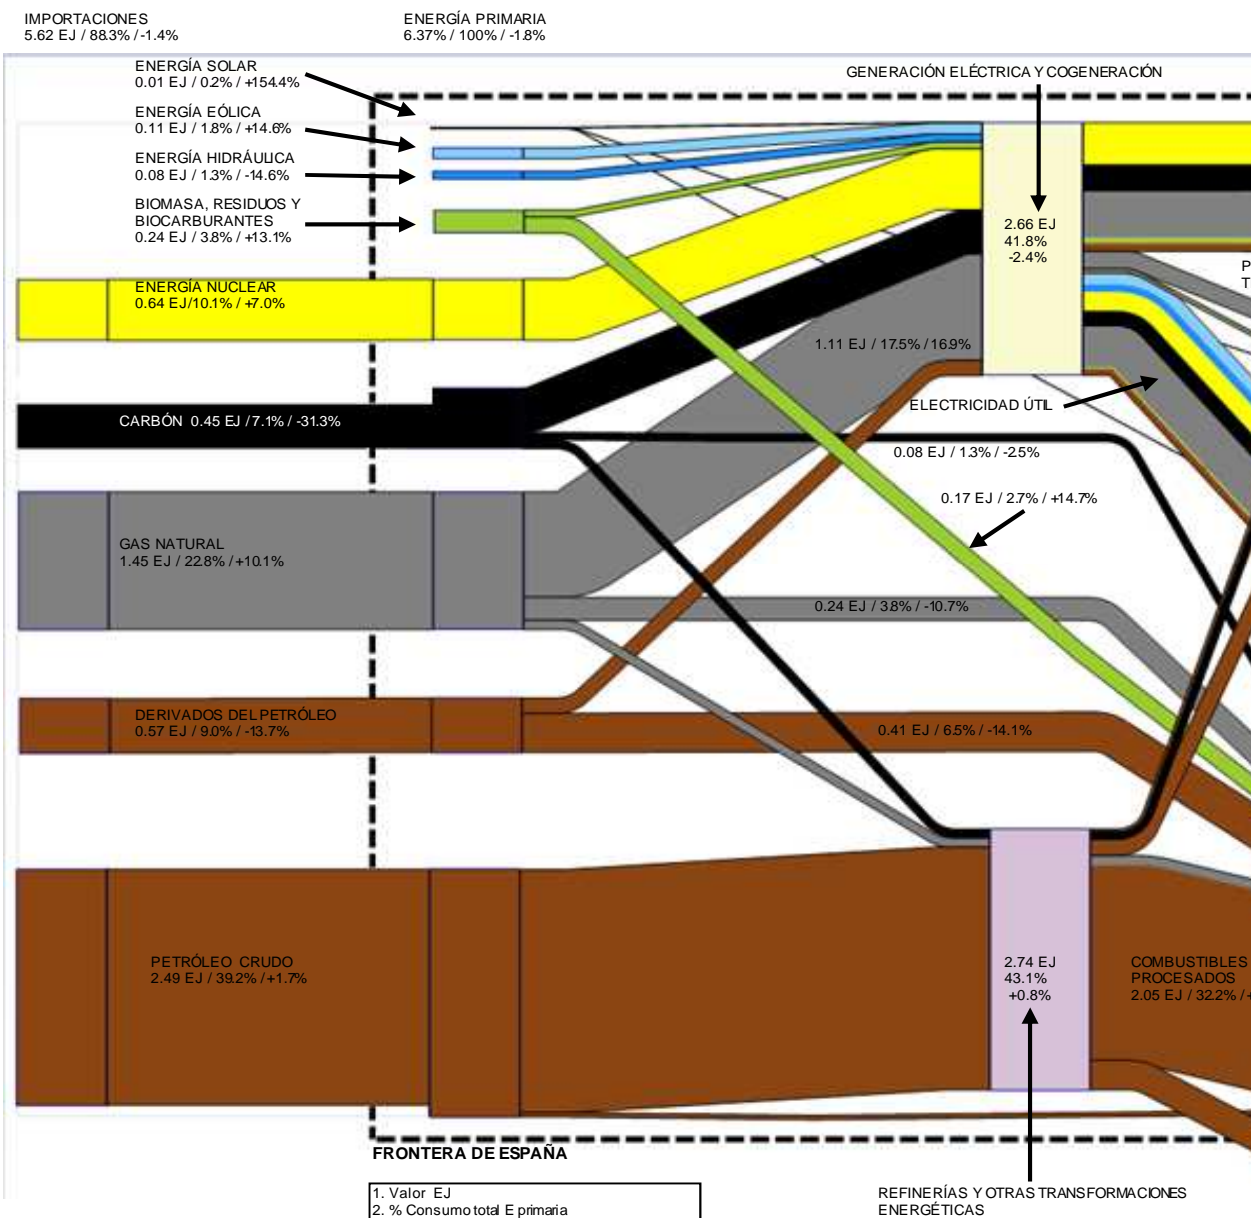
IMPORTACIONES
5.62 EJ / 88.3% / -1.4%

ENERGÍA PRIMARIA
6.37% / 100% / -1.8%

ENERGÍA SOLAR
0.01 EJ / 0.2% / +154.4%

ENERGÍA EÓLICA
0.11 EJ / 1.8% / +14.6%

ENERGÍA HIDRÁULICA
0.08 EJ / 1.3% / -14.6%

BIOMASA, RESIDUOS Y BIOCARBURANTES
0.24 EJ / 3.8% / +13.1%

ENERGÍA NUCLEAR
0.64 EJ/10.1% / +7.0%

GENERACIÓN ELÉCTRICA Y COGENERACIÓN

2.66 EJ
41.8%
-2.4%

P
T

1.11 EJ / 17.5% / 16.9%

ELECTRICIDAD ÚTIL

CARBÓN 0.45 EJ / 7.1% / -31.3%

0.08 EJ / 1.3% / -2.5%

0.17 EJ / 2.7% / +14.7%

GAS NATURAL
1.45 EJ / 22.8% / +10.1%

0.24 EJ / 3.8% / -10.7%

DERIVADOS DEL PETRÓLEO
0.57 EJ / 9.0% / -13.7%

0.41 EJ / 6.5% / -14.1%

PETRÓLEO CRUDO
2.49 EJ / 39.2% / +1.7%

2.74 EJ
43.1%
+0.8%

COMBUSTIBLES PROCESADOS
2.05 EJ / 32.2% / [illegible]

FRONTERA DE ESPAÑA

1. Valor EJ
2. % Consumo total E primaria

REFINERÍAS Y OTRAS TRANSFORMACIONES ENERGÉTICAS